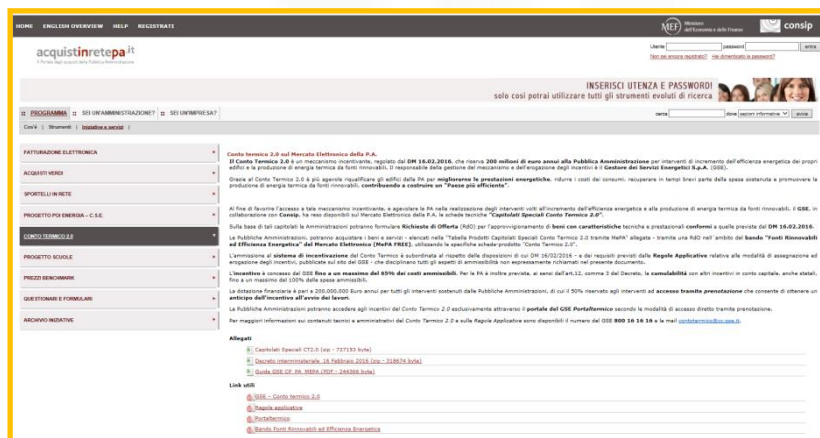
HOME ENGLISH OVERVIEW HELP REGISTRATI

MEF Ministero dell'Economia e delle Finanze

consip

acquistinretepa.it
Il Portale degli acquisti della Pubblica Amministrazione

Utente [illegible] password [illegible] entra
Non sei ancora registrato? Hai dimenticato la password?

INSERISCI UTENZA E PASSWORD!
solo così potrai utilizzare tutti gli strumenti evoluti di ricerca

PROGRAMMA | SEI UN'AMMINISTRAZIONE? | SEI UN'IMPRESA?

Cos'è | Strumenti | Iniziative e servizi |

cerca dove sezioni informative avvia

FATTURAZIONE ELETTRONICA

ACQUISTI VERDI

SPORTELLI IN RETE

PROGETTO POI ENERGIA – C.S.E.

CONTO TERMICO 2.0

PROGETTO SCUOLE

PREZZI BENCHMARK

QUESTIONARI E FORMULARI

ARCHIVIO INIZIATIVE

Conto termico 2.0 sul Mercato Elettronico della P.A.

Il Conto Termico 2.0 è un meccanismo incentivante, regolato dal DM 16.02.2016, che riserva 200 milioni di euro annui alla Pubblica Amministrazione per interventi di incremento dell'efficienza energetica dei propri edifici e la produzione di energia termica da fonti rinnovabili. Il responsabile della gestione del meccanismo e dell'erogazione degli incentivi è il Gestore dei Servizi Energetici S.p.A. (GSE).

Grazie al Conto Termico 2.0 è più agevole riqualificare gli edifici della PA per migliorarne le prestazioni energetiche, ridurre i costi dei consumi, recuperare in tempi brevi parte della spesa sostenuta e promuovere la produzione di energia termica da fonti rinnovabili, contribuendo a costruire un "Paese più efficiente".

Al fine di favorire l'accesso a tale meccanismo incentivante, e agevolare le PA nella realizzazione degli interventi volti all'incremento dell'efficienza energetica e alla produzione di energia termica da fonti rinnovabili, il GSE, in collaborazione con Consip, ha reso disponibili sul Mercato Elettronico della P.A. le schede tecniche "Capitolati Speciali Conto Termico 2.0".

Sulla base di tali capitolati le Amministrazioni potranno formulare Richieste di Offerta (RdO) per l'approvvigionamento di beni con caratteristiche tecniche e prestazionali conformi a quelle previste dal DM 16.02.2016.

Le Pubbliche Amministrazioni, potranno acquistare i beni e servizi - elencati nella "Tabella Prodotti Capitolati Speciali Conto Termico 2.0 tramite MePA" allegata - tramite una RdO nell'ambito del bando "Fonti Rinnovabili ed Efficienza Energetica" del Mercato Elettronico (MePA FREE), utilizzando le specifiche schede-prodotto "Conto Termico 2.0".

L'ammissione al sistema di incentivazione del Conto Termico 2.0 è subordinata al rispetto delle disposizioni di cui DM 16/02/2016 - e dei requisiti previsti dalle Regole Applicative relative alle modalità di assegnazione ed erogazione degli incentivi, pubblicate sul sito del GSE - che disciplinano tutti gli aspetti di ammissibilità non espressamente richiamati nel presente documento.

L'incentivo è concesso dal GSE fino a un massimo del 65% dei costi ammissibili. Per le PA è inoltre prevista, ai sensi dell'art.12, comma 3 del Decreto, la cumulabilità con altri incentivi in conto capitale, anche statali, fino a un massimo del 100% della spesa ammissibili.

La dotazione finanziaria è pari a 200.000.000 Euro annui per tutti gli interventi sostenuti dalle Pubbliche Amministrazioni, di cui il 50% riservato agli interventi ad accesso tramite prenotazione che consente di ottenere un anticipo dell'incentivo all'avvio dei lavori.

Le Pubbliche Amministrazioni potranno accedere agli incentivi del Conto Termico 2.0 esclusivamente attraverso il portale del GSE Portaltermico secondo le modalità di accesso diretto tramite prenotazione.

Per maggiori informazioni sui contenuti tecnici e amministrativi del Conto Termico 2.0 e sulle Regole Applicative sono disponibili il numero del GSE 800 16 16 16 e la mail contotermico@cc.gse.it.

Allegati

Capitolati Speciali CT2.0 (zip - 737133 byte)
Decreto interministeriale 16 Febbraio 2016 (zip - 318674 byte)
Guida GSE CT PA MEPA (PDF - 244366 byte)

Link utili

GSE – Conto termico 2.0
Regole applicative
Portaltermico
Bando Fonti Rinnovabili ed Efficienza Energetica